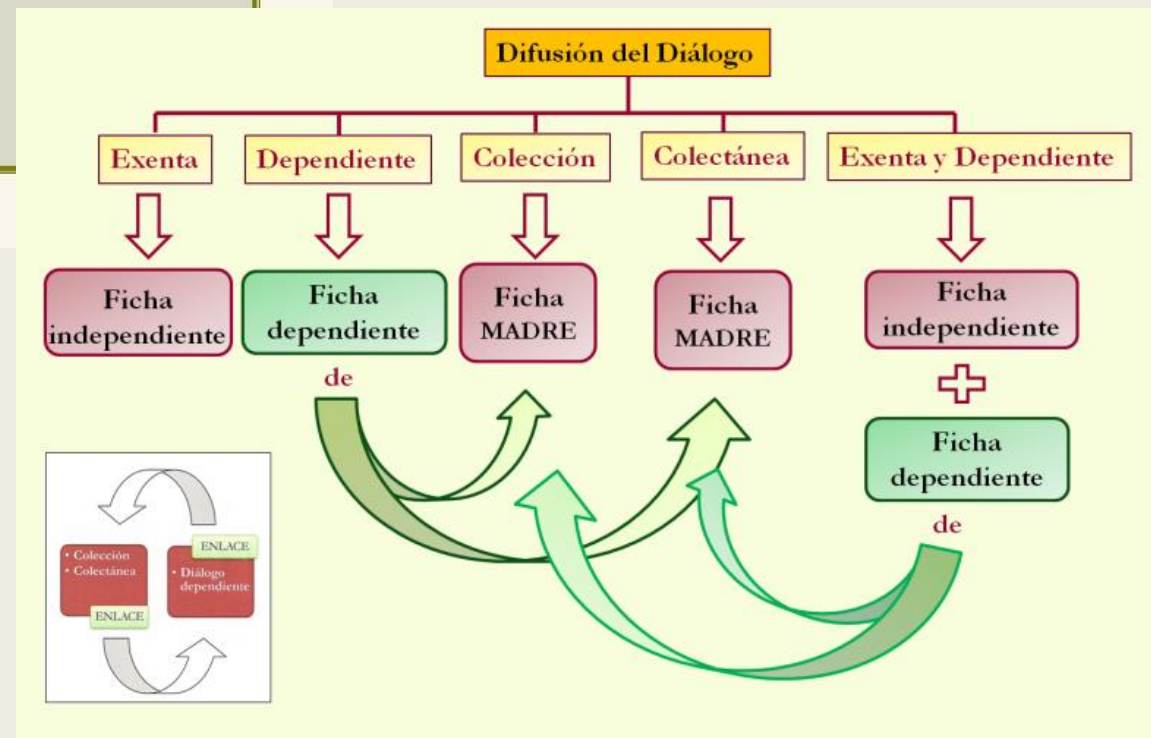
Difusión del Diálogo

Exenta

Dependiente

Colección

Colectánea

Exenta y Dependiente

Ficha independiente

Ficha dependiente

de

Ficha MADRE

Ficha MADRE

Ficha independiente

Ficha dependiente

de

• Colección
• Colectánea

ENLACE

ENLACE

• Diálogo dependiente